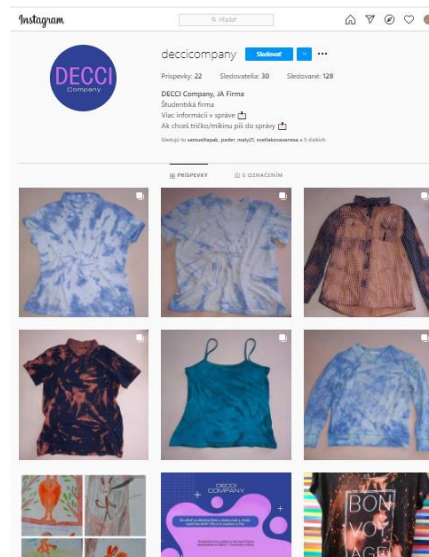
Instagram

Hľadať

DECCI
Company

deccicompany Sledovať

Príspevky: 22 Sledovatelia: 30 Sledované: 128

DECCI Company, JA Firma
Študentská firma
Viac informácií v správe 📩
Ak chceš tričko/mikinu píš do správy 📩

Sledujú to samuelhajak, peder_maly27, svetlanakovanova a 5 ďalších

PRÍSPEVKY 
S OZNAČENÍM

DECCI
COMPANY

BON
VOY
AGE